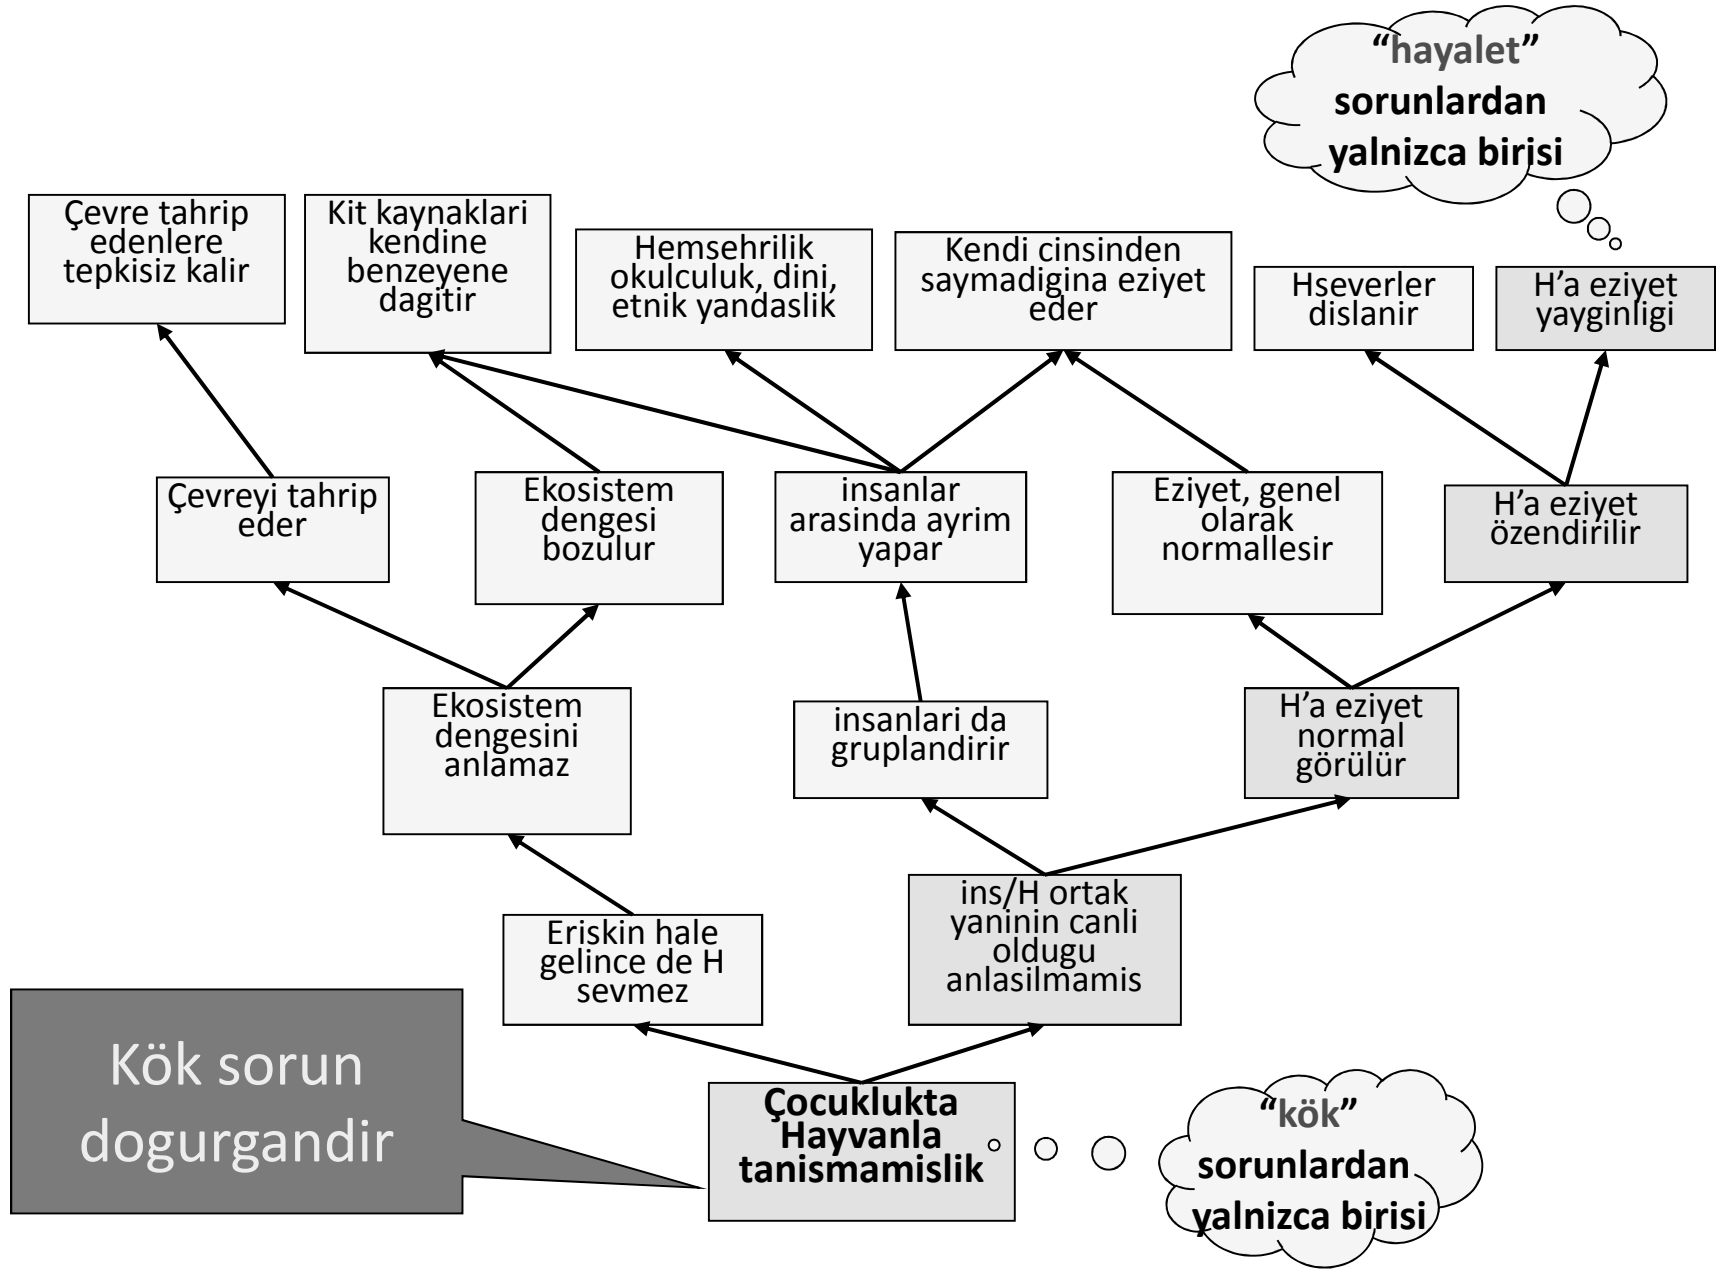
"hayalet" sorunlardan yalnizca birisi

Çevre tahrip edenlere tepkisiz kalir

Kit kaynaklari kendine benzeyene dagitir

Hemsehrilik okulculuk, dini, etnik yandaslik

Kendi cinsinden saymadigina eziyet eder

Hseverler dislanir

H'a eziyet yayginligi

Çevreyi tahrip eder

Ekosistem dengesi bozulur

insanlar arasinda ayrim yapar

Eziyet, genel olarak normallesir

H'a eziyet özendirilir

Ekosistem dengesini anlamaz

insanlari da gruplandirir

H'a eziyet normal görülür

Eriskin hale gelince de H sevmez

ins/H ortak yaninin canli oldugu anlasilmamis

Kök sorun dogurgandir

Çocuklukta Hayvanla tanismamislik

"kök" sorunlardan yalnizca birisi